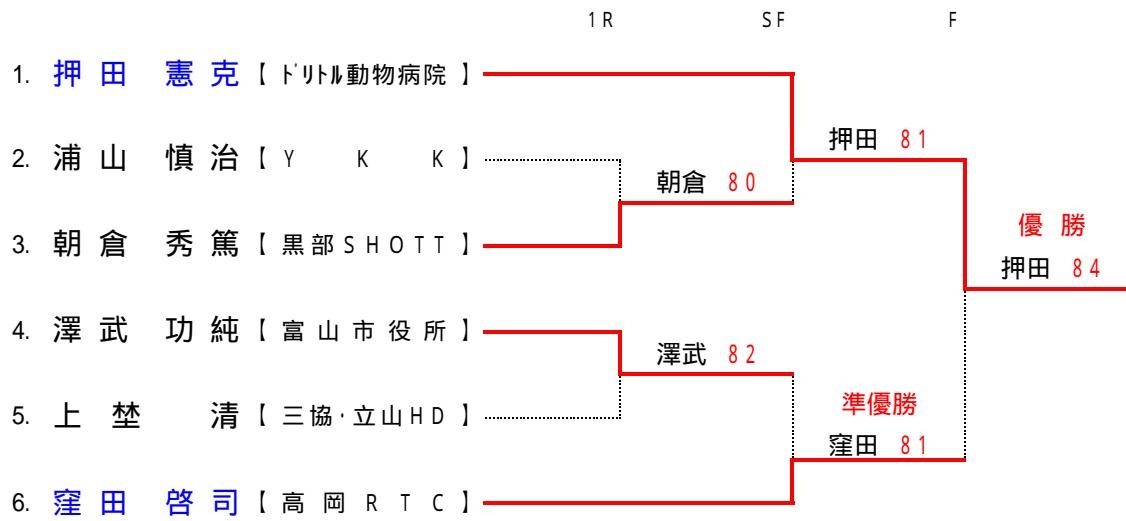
1R　　SF　　F

1. 押田 憲克【ﾄﾞﾘﾄﾙ動物病院】
2. 浦山 慎治【Y K K】
3. 朝倉 秀篤【黒部SHOTT】
4. 澤武 功純【富山市役所】
5. 上埜 清【三協･立山HD】
6. 窪田 啓司【高岡RTC】

朝倉 80
澤武 82
押田 81
窪田 81
優勝
押田 84
準優勝